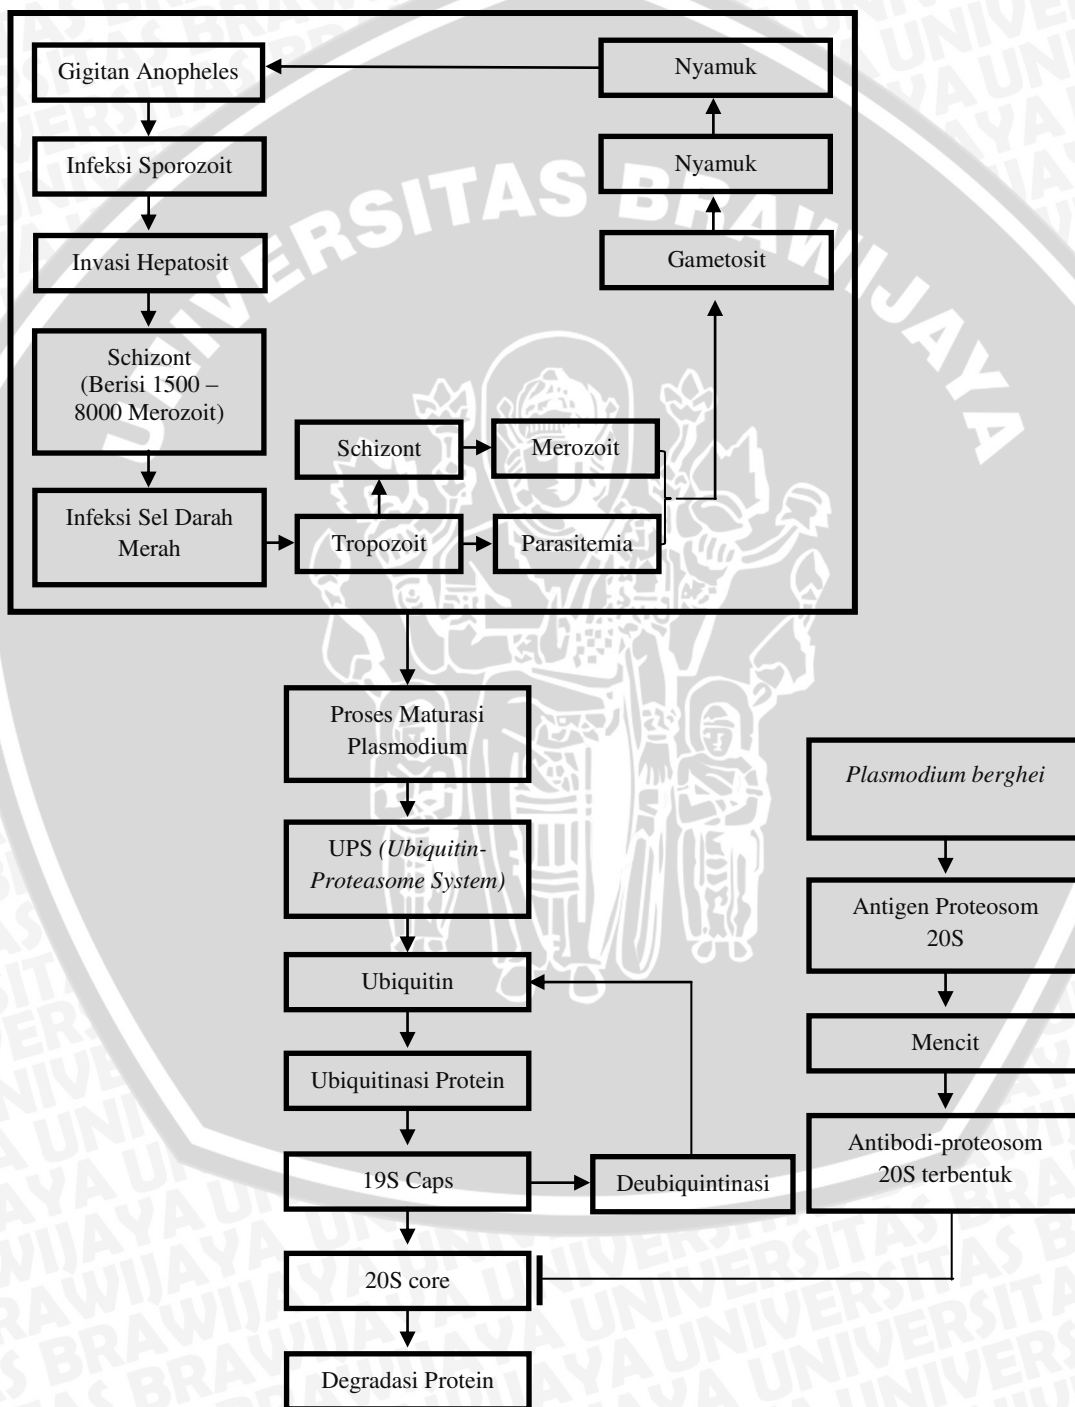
Gigitan Anopheles

Nyamuk

Infeksi Sporozoit

Nyamuk

Invasi Hepatosit

Gametosit

Schizont (Berisi 1500 – 8000 Merozoit)

Schizont

Merozoit

Infeksi Sel Darah Merah

Tropozoit

Parasitemia

Proses Maturasi Plasmodium

UPS *(Ubiquitin-Proteasome System)*

Ubiquitin

Ubiquitinasi Protein

19S Caps

Deubiquintinasi

20S core

Degradasi Protein

*Plasmodium berghei*

Antigen Proteosom 20S

Mencit

Antibodi-proteosom 20S terbentuk

UNIVERSITAS BRAWIJAYA